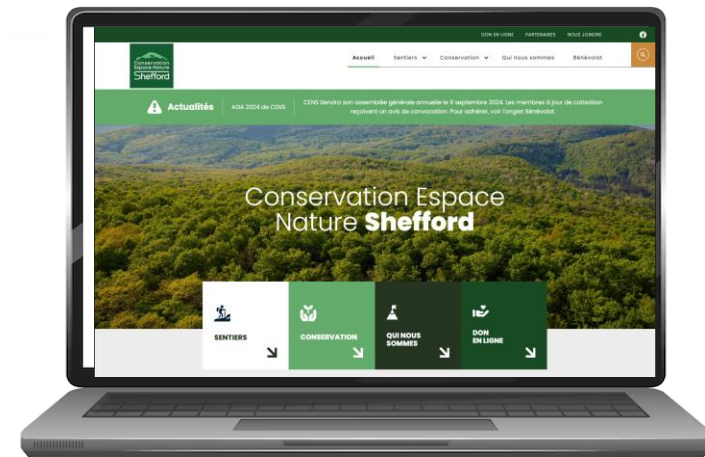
DON EN LIGNE PARTENAIRES NOUS JOINDRE

Conservation Espace Nature Shefford

Accueil Sentiers Conservation Qui nous sommes Bénévolat

Actualités AGA 2024 de CENS CENS tiendra son assemblée générale annuelle le 9 septembre 2024. Les membres à jour de cotisation reçoivent un avis de convocation. Pour adhérer, voir l'onglet Bénévolat.

Conservation Espace Nature **Shefford**

SENTIERS

CONSERVATION

QUI NOUS SOMMES

DON EN LIGNE